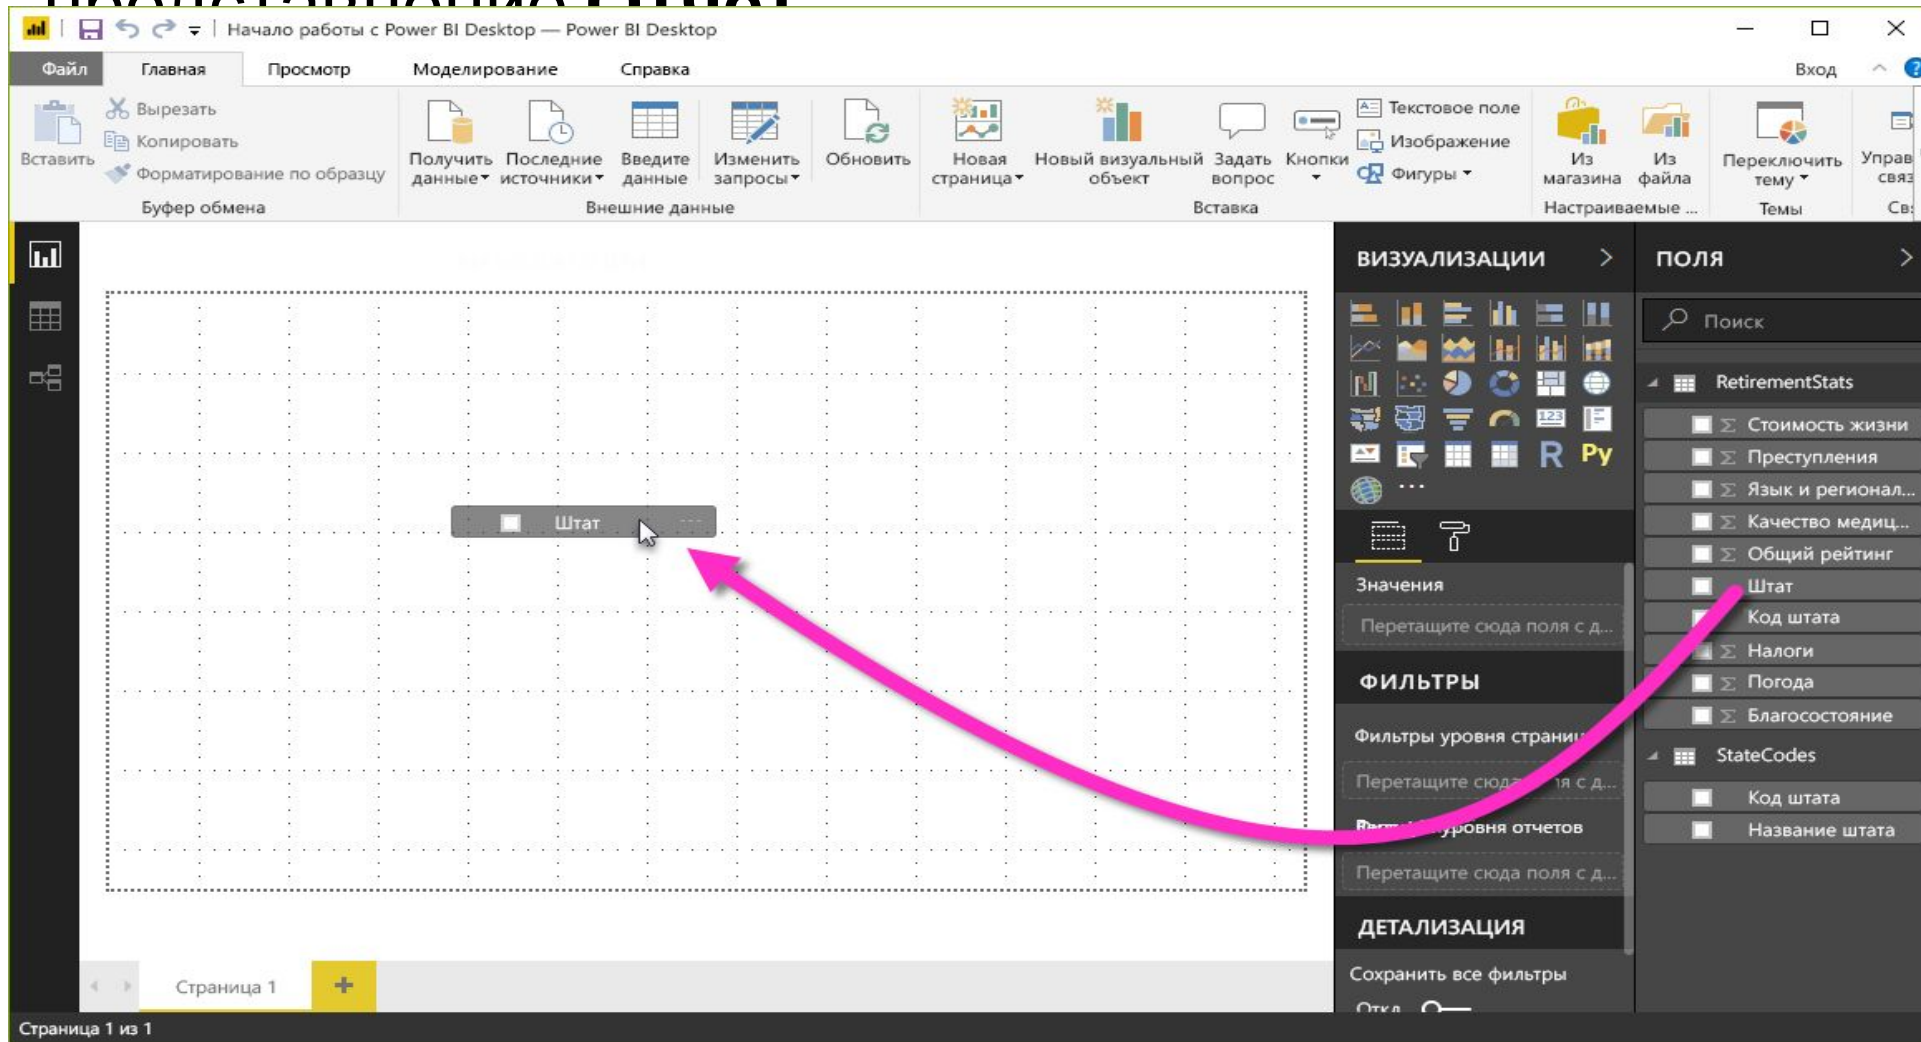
Начало работы с Power BI Desktop — Power BI Desktop

Файл Главная Просмотр Моделирование Справка Вход

Вставить
Вырезать
Копировать
Форматирование по образцу
Буфер обмена

Получить данные
Последние источники
Введите данные
Изменить запросы
Обновить
Внешние данные

Новая страница
Новый визуальный объект
Задать вопрос
Кнопки
Текстовое поле
Изображение
Фигуры
Вставка

Из магазина
Из файла
Настраиваемые ...

Переключить тему
Темы

Управ связ
Св

ВИЗУАЛИЗАЦИИ

R Py

Значения
Перетащите сюда поля с д...

ФИЛЬТРЫ
Фильтры уровня страни
Перетащите сюда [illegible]я с д...
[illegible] уровня отчетов
Перетащите сюда поля с д...

ДЕТАЛИЗАЦИЯ
Сохранить все фильтры
Откл

ПОЛЯ
Поиск
RetirementStats
Стоимость жизни
Преступления
Язык и регионал...
Качество медиц...
Общий рейтинг
Штат
Код штата
Налоги
Погода
Благосостояние
StateCodes
Код штата
Название штата

Штат

Страница 1
+

Страница 1 из 1